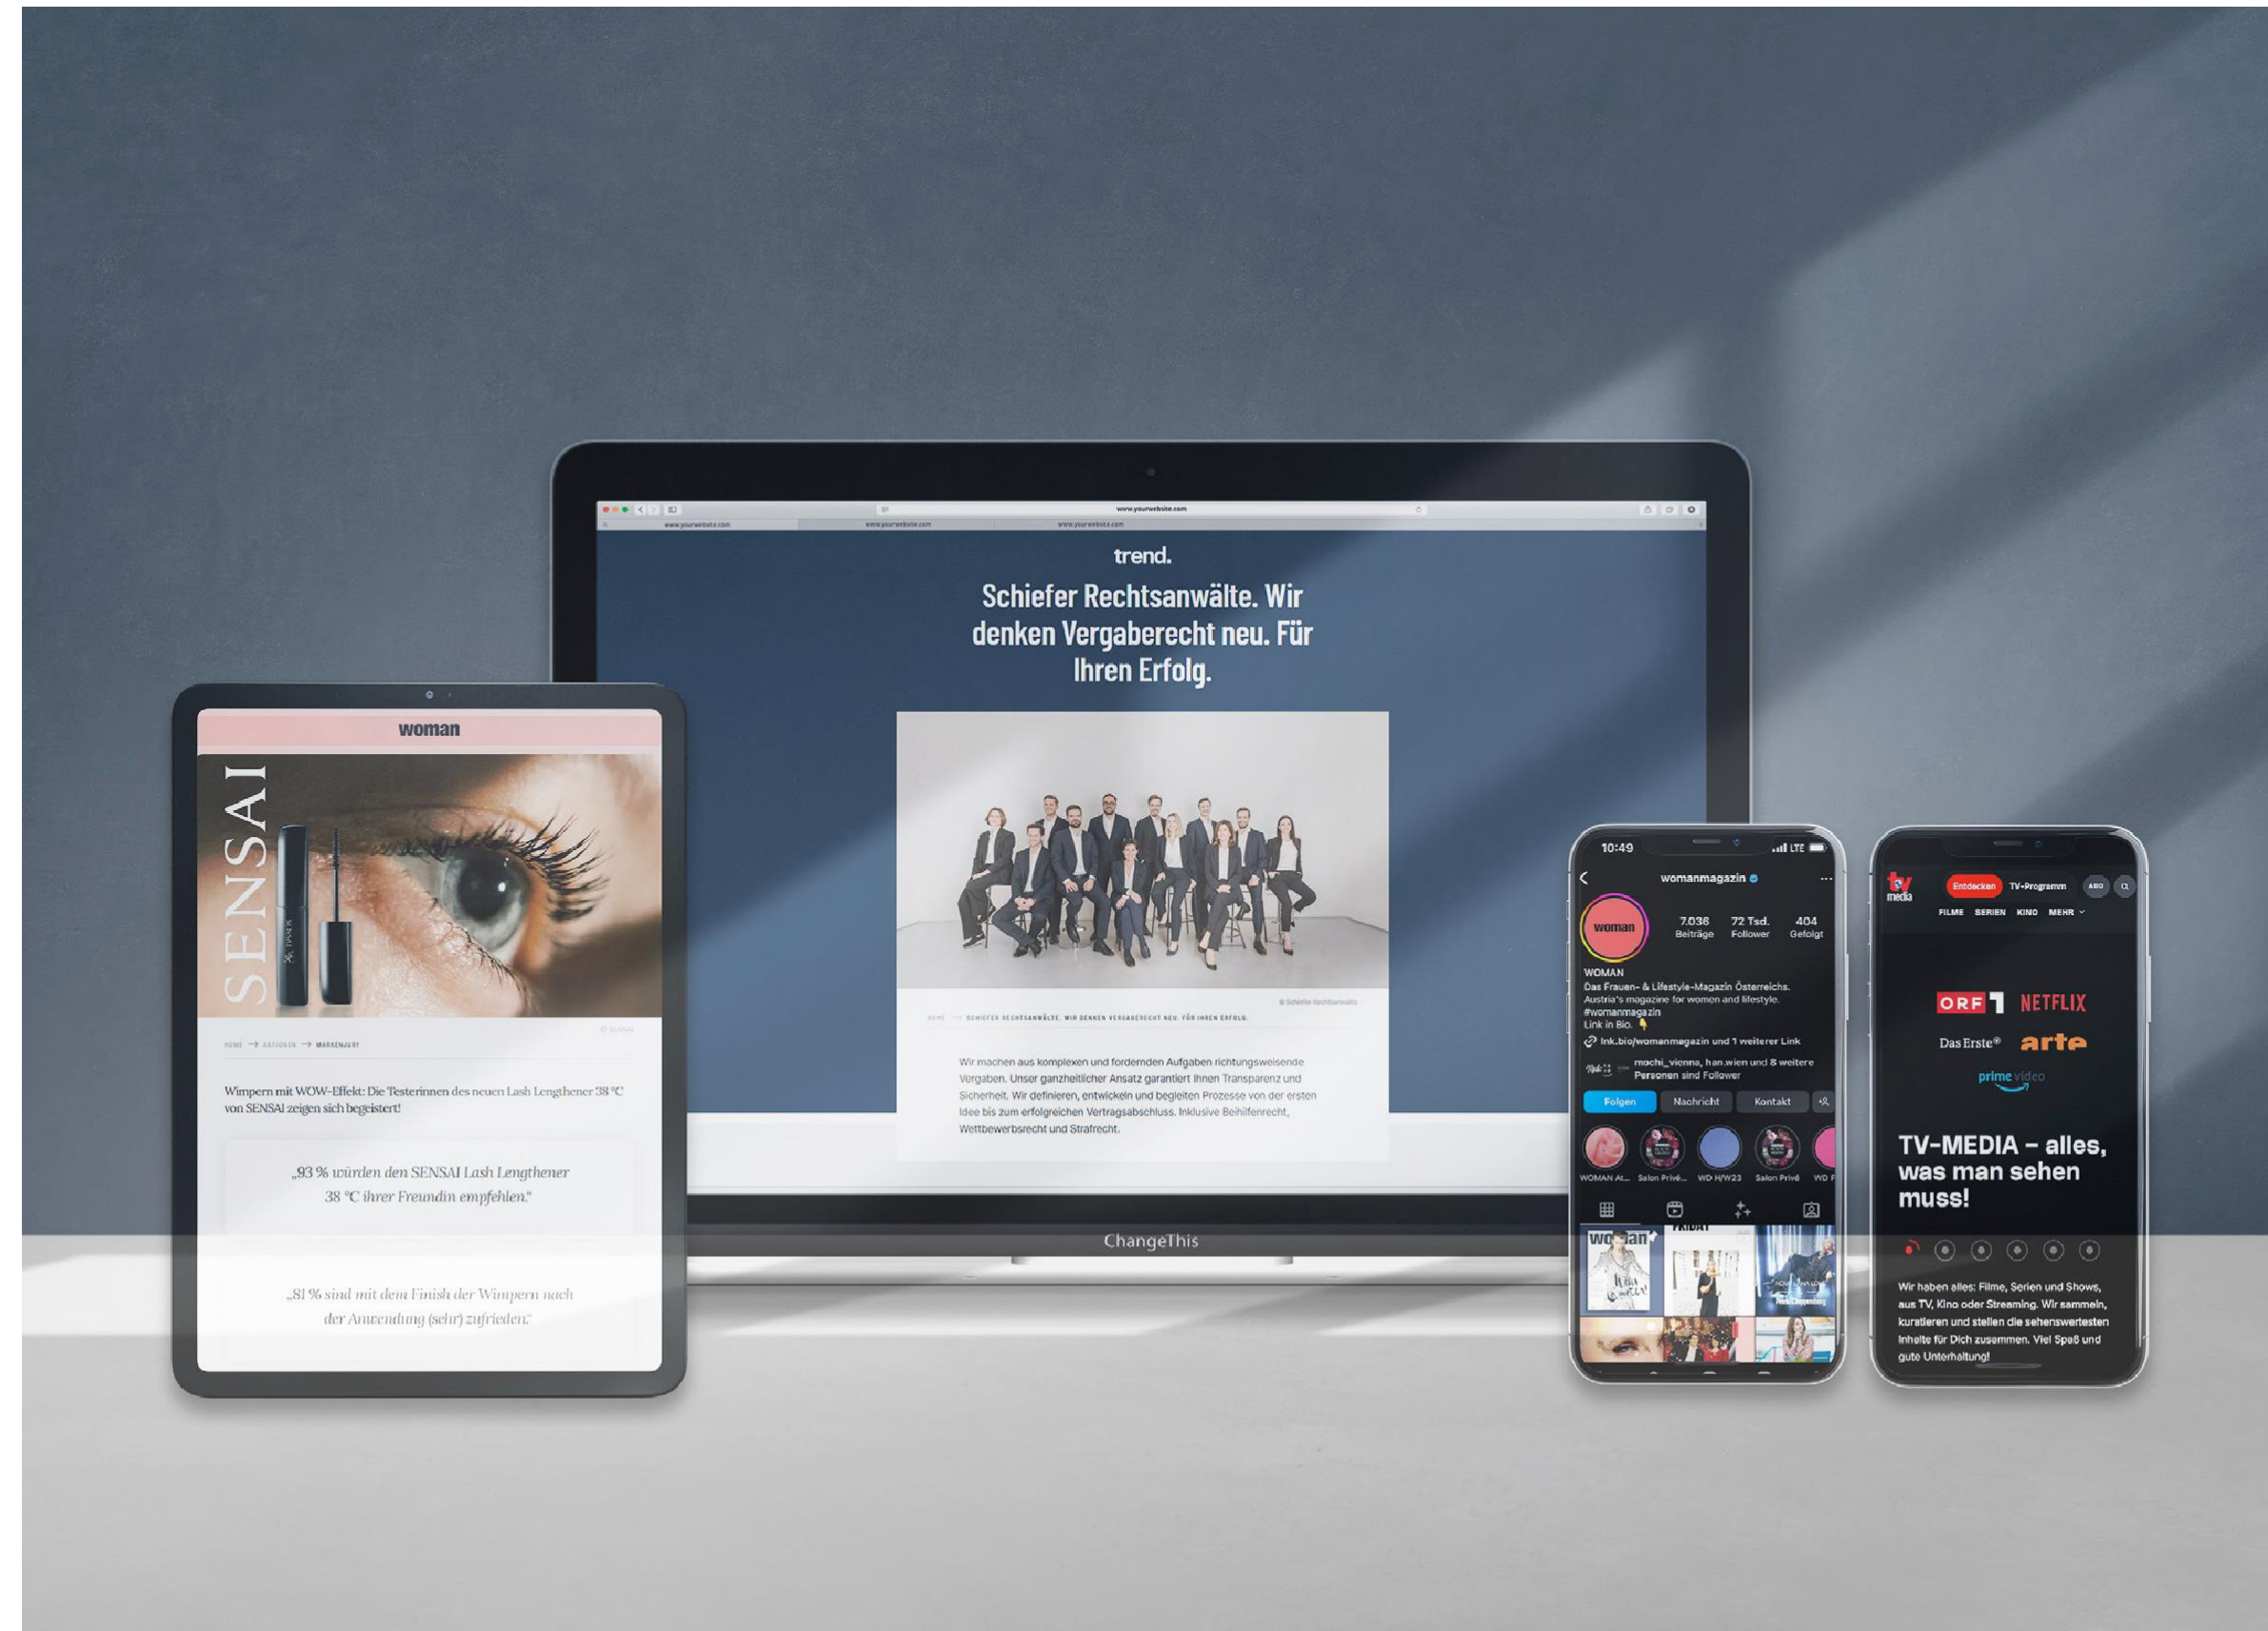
www.yourwebsite.com

www.yourwebsite.com www.yourwebsite.com www.yourwebsite.com

trend.

Schiefer Rechtsanwälte. Wir denken Vergaberecht neu. Für Ihren Erfolg.

© Schiefer Rechtsanwälte

HOME → SCHIEFER RECHTSANWÄLTE. WIR DENKEN VERGABERECHT NEU. FÜR IHREN ERFOLG.

Wir machen aus komplexen und fordernden Aufgaben richtungsweisende Vergaben. Unser ganzheitlicher Ansatz garantiert Ihnen Transparenz und Sicherheit. Wir definieren, entwickeln und begleiten Prozesse von der ersten Idee bis zum erfolgreichen Vertragsabschluss. Inklusive Beihilfenrecht, Wettbewerbsrecht und Strafrecht.

ChangeThis

woman

SENSAI

HOME → AKTIONEN → MARKENJURY

Wimpern mit WOW-Effekt: Die Testerinnen des neuen Lash Lengthener 38 °C von SENSAI zeigen sich begeistert!

„93 % würden den SENSAI Lash Lengthener 38 °C ihrer Freundin empfehlen."

„81 % sind mit dem Finish der Wimpern nach der Anwendung (sehr) zufrieden."

10:49 LTE

womanmagazin

woman

7.038 Beiträge 72 Tsd. Follower 404 Gefolgt

WOMAN
Das Frauen- & Lifestyle-Magazin Österreichs.
Austria's magazine for women and lifestyle.
#womanmagazin
Link in Bio.
lnk.bio/womanmagazin und 1 weiterer Link
mochi_vienna, han.wien und 8 weitere Personen sind Follower

Folgen Nachricht Kontakt

WOMAN At... Salon Privé... WD H/W23 Salon Privé WD F

tv media

Entdecken TV-Programm ABO

FILME SERIEN KINO MEHR

ORF 1 NETFLIX
Das Erste® arte
prime video

TV-MEDIA – alles, was man sehen muss!

Wir haben alles: Filme, Serien und Shows, aus TV, Kino oder Streaming. Wir sammeln, kuratieren und stellen die sehenswertesten Inhalte für Dich zusammen. Viel Spaß und gute Unterhaltung!